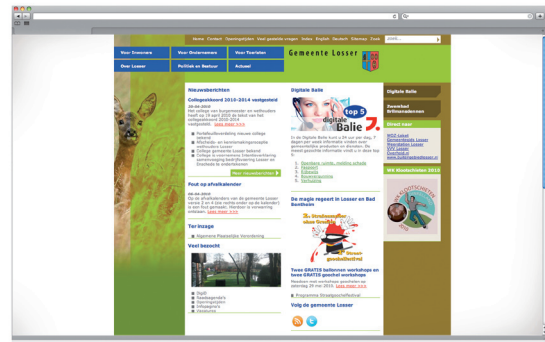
Home Contact Openingstijden Veel gestelde vragen Index English Deutsch Sitemap Zoek zoek...

Voor Inwoners | Voor Ondernemers | Voor Toeristen
Over Losser | Politiek en Bestuur | Actueel

Gemeente Losser

Nieuwsberichten

Collegeakkoord 2010-2014 vastgesteld

28-04-2010
Het college van burgemeester en wethouders heeft op 19 april 2010 de tekst van het collegeakkoord 2010-2014 vastgesteld. Lees meer >>>

Portefeuilleverdeling nieuwe college
Wisseling: en kennismakingsreceptie wethouders Losser
College gemeente Losser bekend
College in vernieuwde Intentieverklaring samenwerking Bad Bentheim Losser en Dinkelland

Meer nieuwsberichten

Fout op afvalkalender

06-04-2010
Op de afvalkalenders van de gemeente Losser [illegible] Lees meer >>>

Ter inzage

Algemene Plaatselijke Verordening

Veel bezocht

Digitale Balie

top 5

Digitale Balie

In de Digitale Balie kunt u 24 uur per dag, 7 dagen per week informatie vinden over gemeentelijke producten en diensten. De meest gezochte informatie vindt u in deze top 5:

1. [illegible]
2. Paspoort
3. Uittreksel
4. Bouwvergunning
5. Verhuizing

De magie regeert in Losser en Bad Bentheim

Twee GRATIS ballonnen workshops en twee GRATIS goochel workshops

Programma Straatgoochelfestival

Volg de gemeente Losser

Digitale Balie

Zwembad Brilmanstenen

Direct naar

WCZ Lutzel
Gemeentelijke Losser
Woonladen Losser
VVV Losser
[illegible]
www.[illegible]

WK Klootschieten 2010